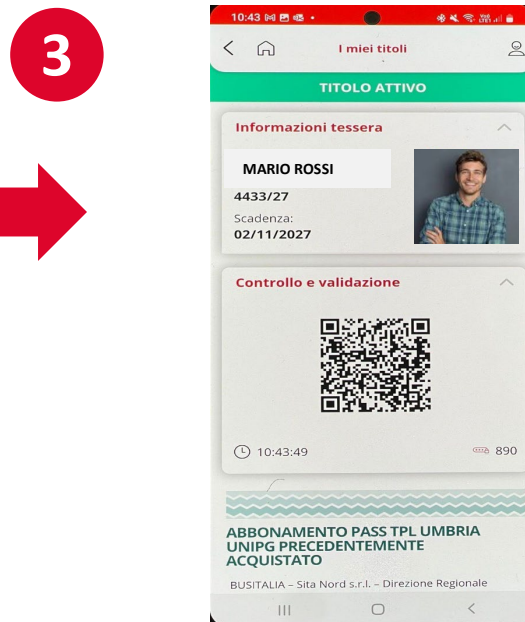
3

10:43

I miei titoli

TITOLO ATTIVO

Informazioni tessera

MARIO ROSSI

4433/27

Scadenza:
02/11/2027

Controllo e validazione

10:43:49

890

ABBONAMENTO PASS TPL UMBRIA UNIPG PRECEDENTEMENTE ACQUISTATO

BUSITALIA – Sita Nord s.r.l. – Direzione Regionale